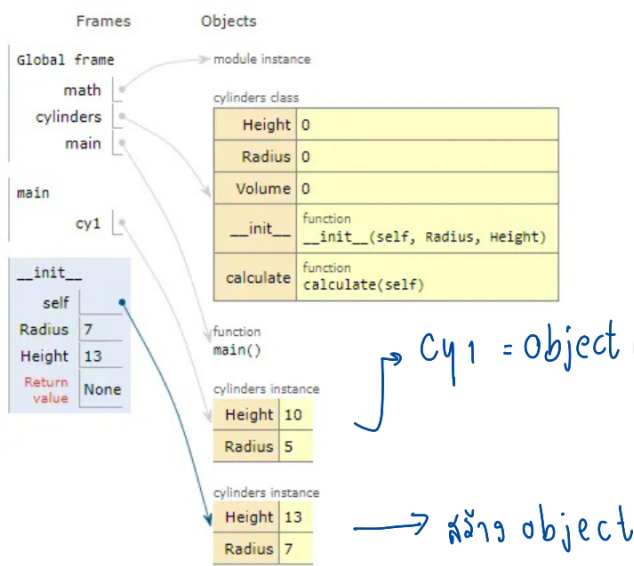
Frames

Objects

Global frame

math

cylinders

main

module instance

cylinders class

| Height | 0 |
|---|---|
| Radius | 0 |
| Volume | 0 |
| __init__ | function __init__(self, Radius, Height) |
| calculate | function calculate(self) |

main

cy1

__init__

self

Radius 7

Height 13

Return value None

function
main()

cy1 = object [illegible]

cylinders instance

| Height | 10 |
|---|---|
| Radius | 5 |

cylinders instance

| Height | 13 |
|---|---|
| Radius | 7 |

สร้าง object